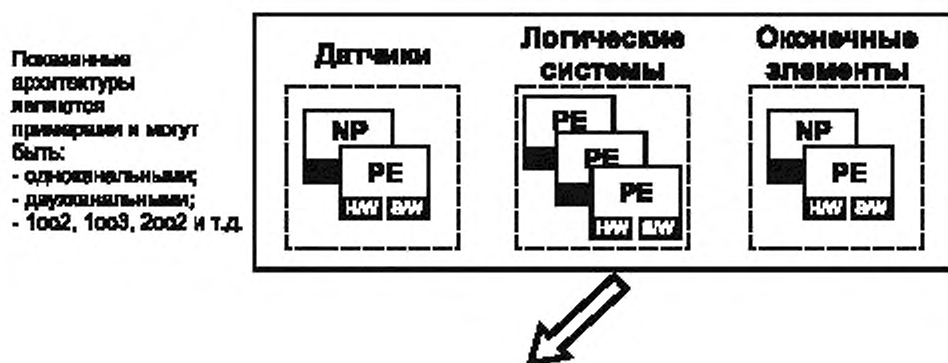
Показанные архитектуры являются примерами и могут быть:
- одноканальными;
- двухканальными;
- 1oo2, 1oo3, 2oo2 и т.д.

Датчики

NP

PE

H/W S/W

Логические системы

PE

PE

PE

H/W S/W

Оконечные элементы

NP

PE

H/W S/W